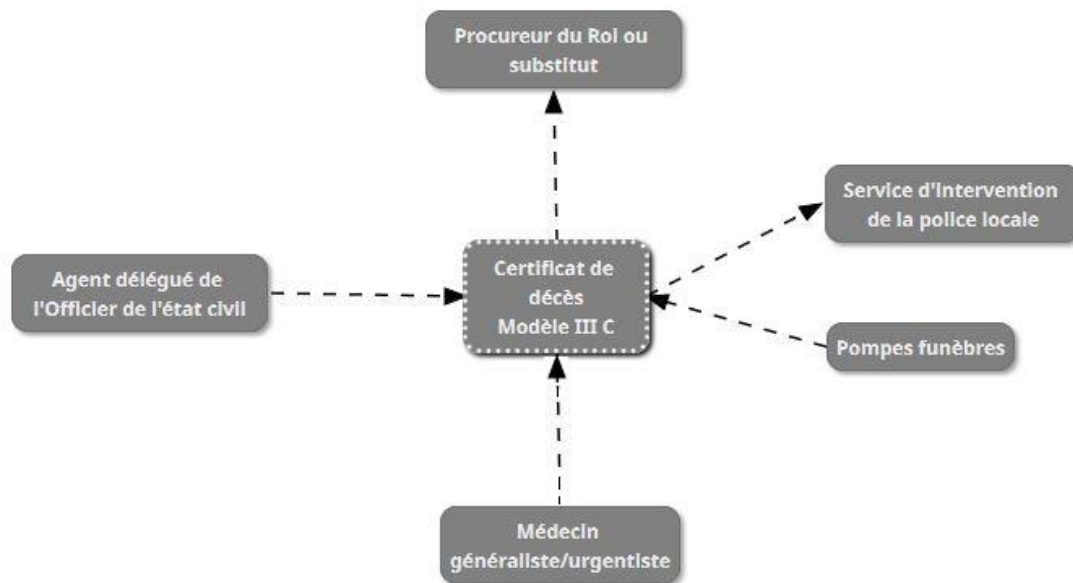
Procureur du Roi ou substitut

Service d'intervention de la police locale

Agent délégué de l'Officier de l'état civil

Certificat de décès Modèle III C

Pompes funèbres

Médecin généraliste/urgentiste